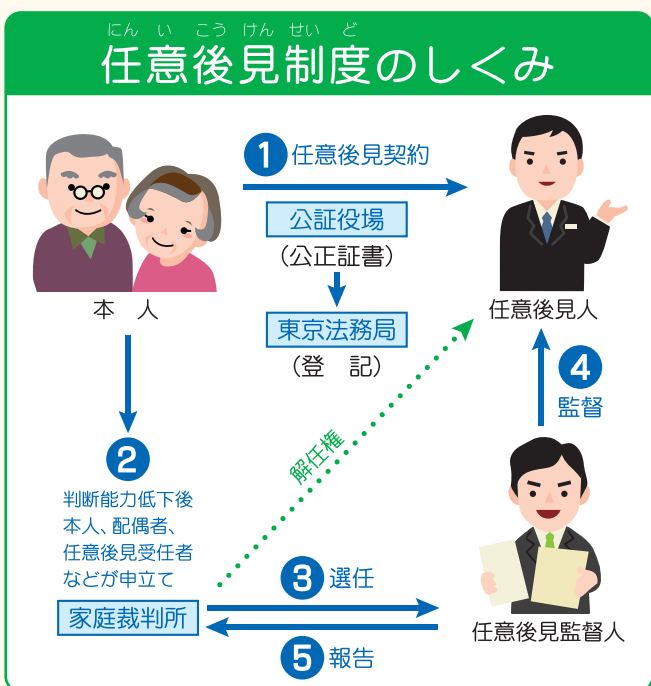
にんいこうけんせいど
任意後見制度のしくみ

本　人

1 任意後見契約

公証役場
（公正証書）

東京法務局
（登　記）

任意後見人

4 監督

2
判断能力低下後
本人、配偶者、
任意後見受任者
などが申立て

解任権

家庭裁判所

3 選任

5 報告

任意後見監督人